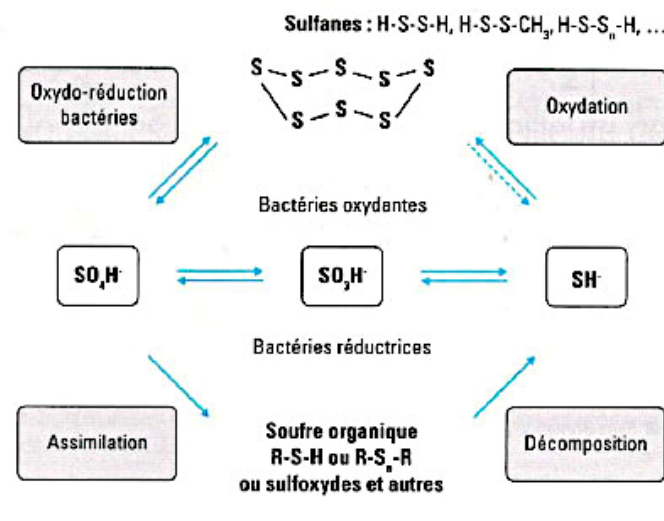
Sulfanes : H-S-S-H, H-S-S-$CH_3$, H-S-$S_n$-H, ...

S S S S S S S S

Oxydo-réduction bactéries

Oxydation

Bactéries oxydantes

$SO_4H^-$

$SO_3H^-$

$SH^-$

Bactéries réductrices

Assimilation

Soufre organique R-S-H ou R-$S_n$-R ou sulfoxydes et autres

Décomposition